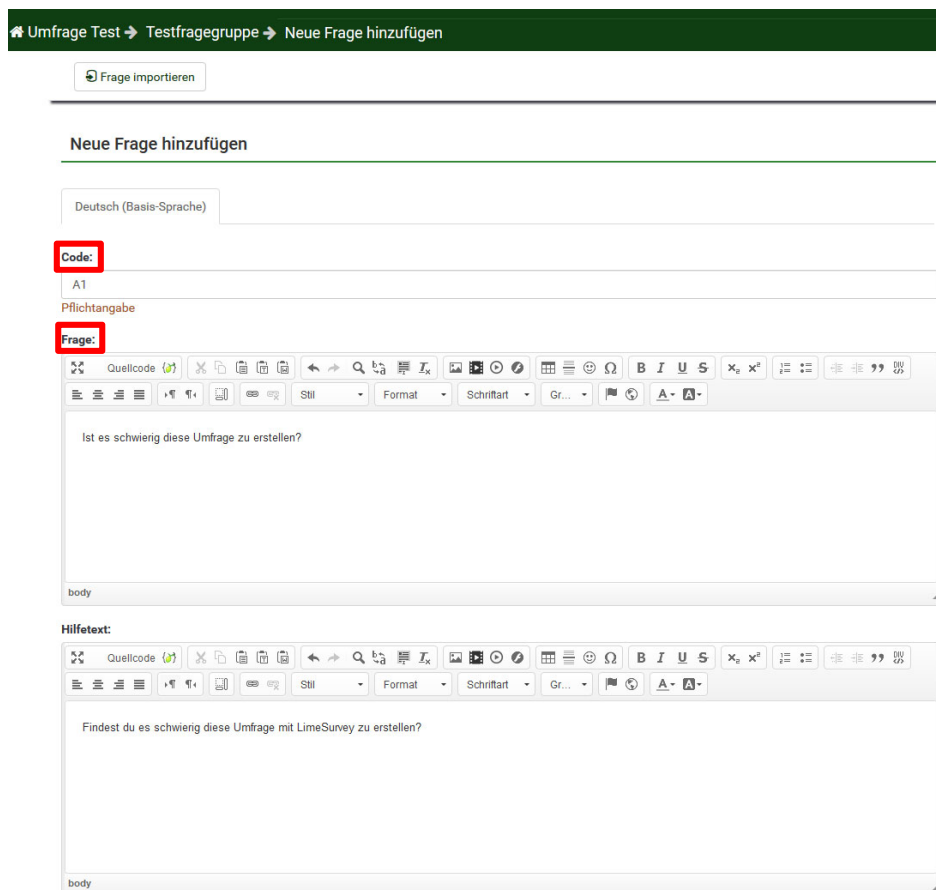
Umfrage Test → Testfragegruppe → Neue Frage hinzufügen

Frage importieren

Neue Frage hinzufügen

Deutsch (Basis-Sprache)

Code:

A1

Pflichtangabe

Frage:

Quellcode

B I U S $x_2$ $x^2$

Stil Format Schriftart Gr...

Ist es schwierig diese Umfrage zu erstellen?

body

Hilfetext:

Quellcode

B I U S $x_2$ $x^2$

Stil Format Schriftart Gr...

Findest du es schwierig diese Umfrage mit LimeSurvey zu erstellen?

body